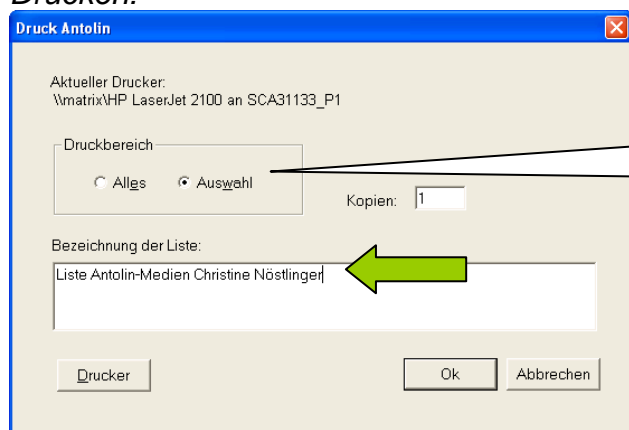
Drucken.

Druck Antolin

Aktueller Drucker:
\\matrix\HP LaserJet 2100 an SCA31133_P1

Druckbereich

Alles Auswahl

Kopien: 1

Bezeichnung der Liste:

Liste Antolin-Medien Christine Nöstlinger

Drucker

Ok

Abbrechen